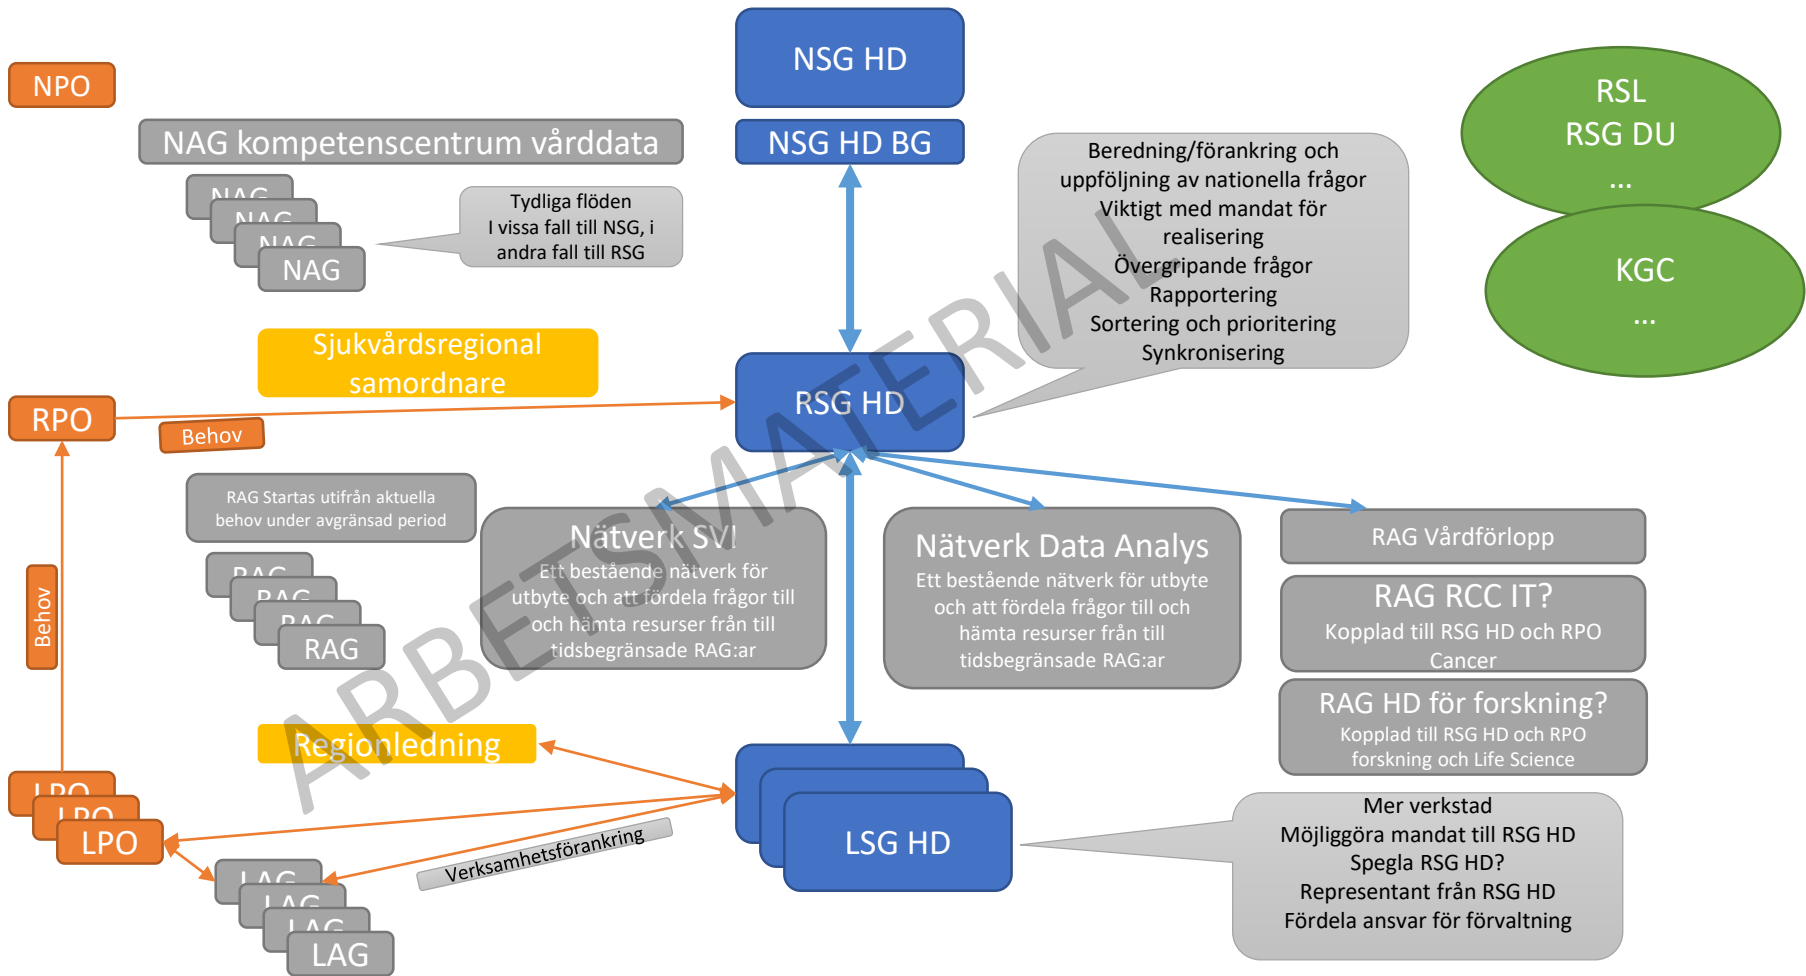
NPO

NAG kompetenscentrum vårddata

NAG
NAG
NAG
NAG

Tydliga flöden
I vissa fall till NSG, i andra fall till RSG

NSG HD

NSG HD BG

Beredning/förankring och uppföljning av nationella frågor
Viktigt med mandat för realisering
Övergripande frågor
Rapportering
Sortering och prioritering
Synkronisering

RSL
RSG DU
...

KGC
...

Sjukvårdsregional samordnare

RPO

Behov

RSG HD

RAG Startas utifrån aktuella behov under avgränsad period

RAG
RAG
RAG
RAG

Behov

Nätverk SVI
Ett bestående nätverk för utbyte och att fördela frågor till och hämta resurser från till tidsbegränsade RAG:ar

Nätverk Data Analys
Ett bestående nätverk för utbyte och att fördela frågor till och hämta resurser från till tidsbegränsade RAG:ar

RAG Vårdförlopp

RAG RCC IT?
Kopplad till RSG HD och RPO Cancer

RAG HD för forskning?
Kopplad till RSG HD och RPO forskning och Life Science

Regionledning

LPO
LPO
LPO

LAG
LAG
LAG
LAG

Verksamhetsförankring

LSG HD

Mer verkstad
Möjliggöra mandat till RSG HD
Spegla RSG HD?
Representant från RSG HD
Fördela ansvar för förvaltning

ARBETSMATERIAL